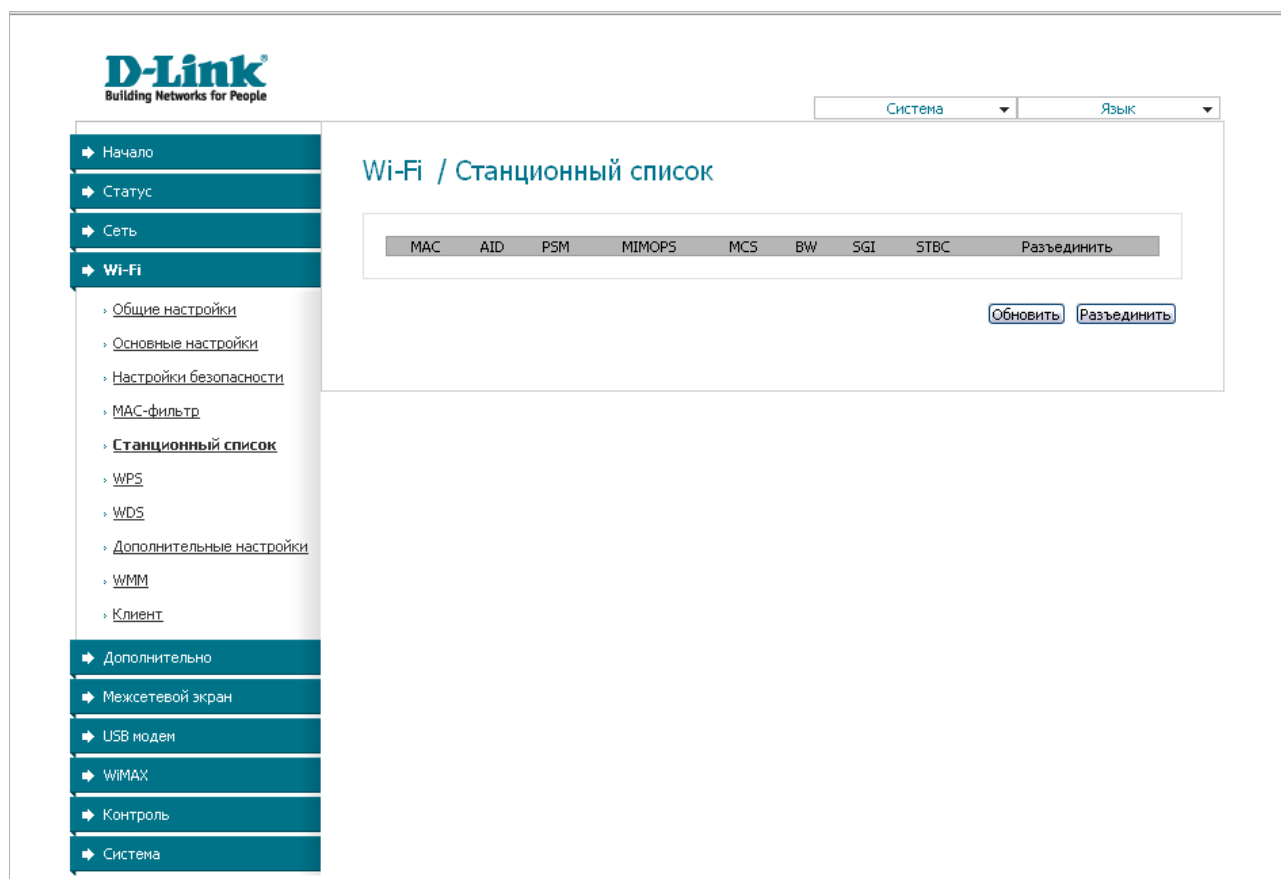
D-Link
Building Networks for People

Система
Язык

Начало
Статус
Сеть
Wi-Fi
› Общие настройки
› Основные настройки
› Настройки безопасности
› MAC-фильтр
› Станционный список
› WPS
› WDS
› Дополнительные настройки
› WMM
› Клиент
Дополнительно
Межсетевой экран
USB модем
WiMAX
Контроль
Система

Wi-Fi / Станционный список

| MAC | AID | PSM | MIMOPS | MCS | BW | SGI | STBC | Разъединить |
|---|---|---|---|---|---|---|---|---|

Обновить
Разъединить